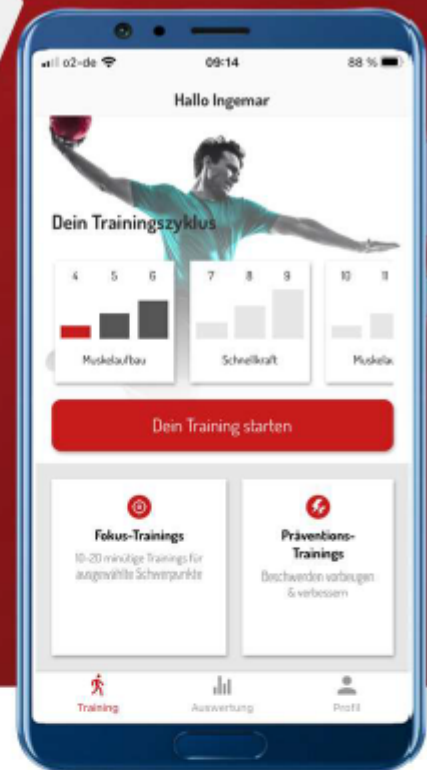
o2-de 09:14 88 %

Hallo Ingemar

Dein Trainingszyklus

4 5 6
Muskelaufbau

7 8 9
Schnellkraft

10 11
Muskela

Dein Training starten

Fokus-Trainings
10-20 minütige Trainings für ausgewählte Schwerpunkte

Präventions-Trainings
Beschwerden vorbeugen & verbessern

Training
Auswertung
Profil